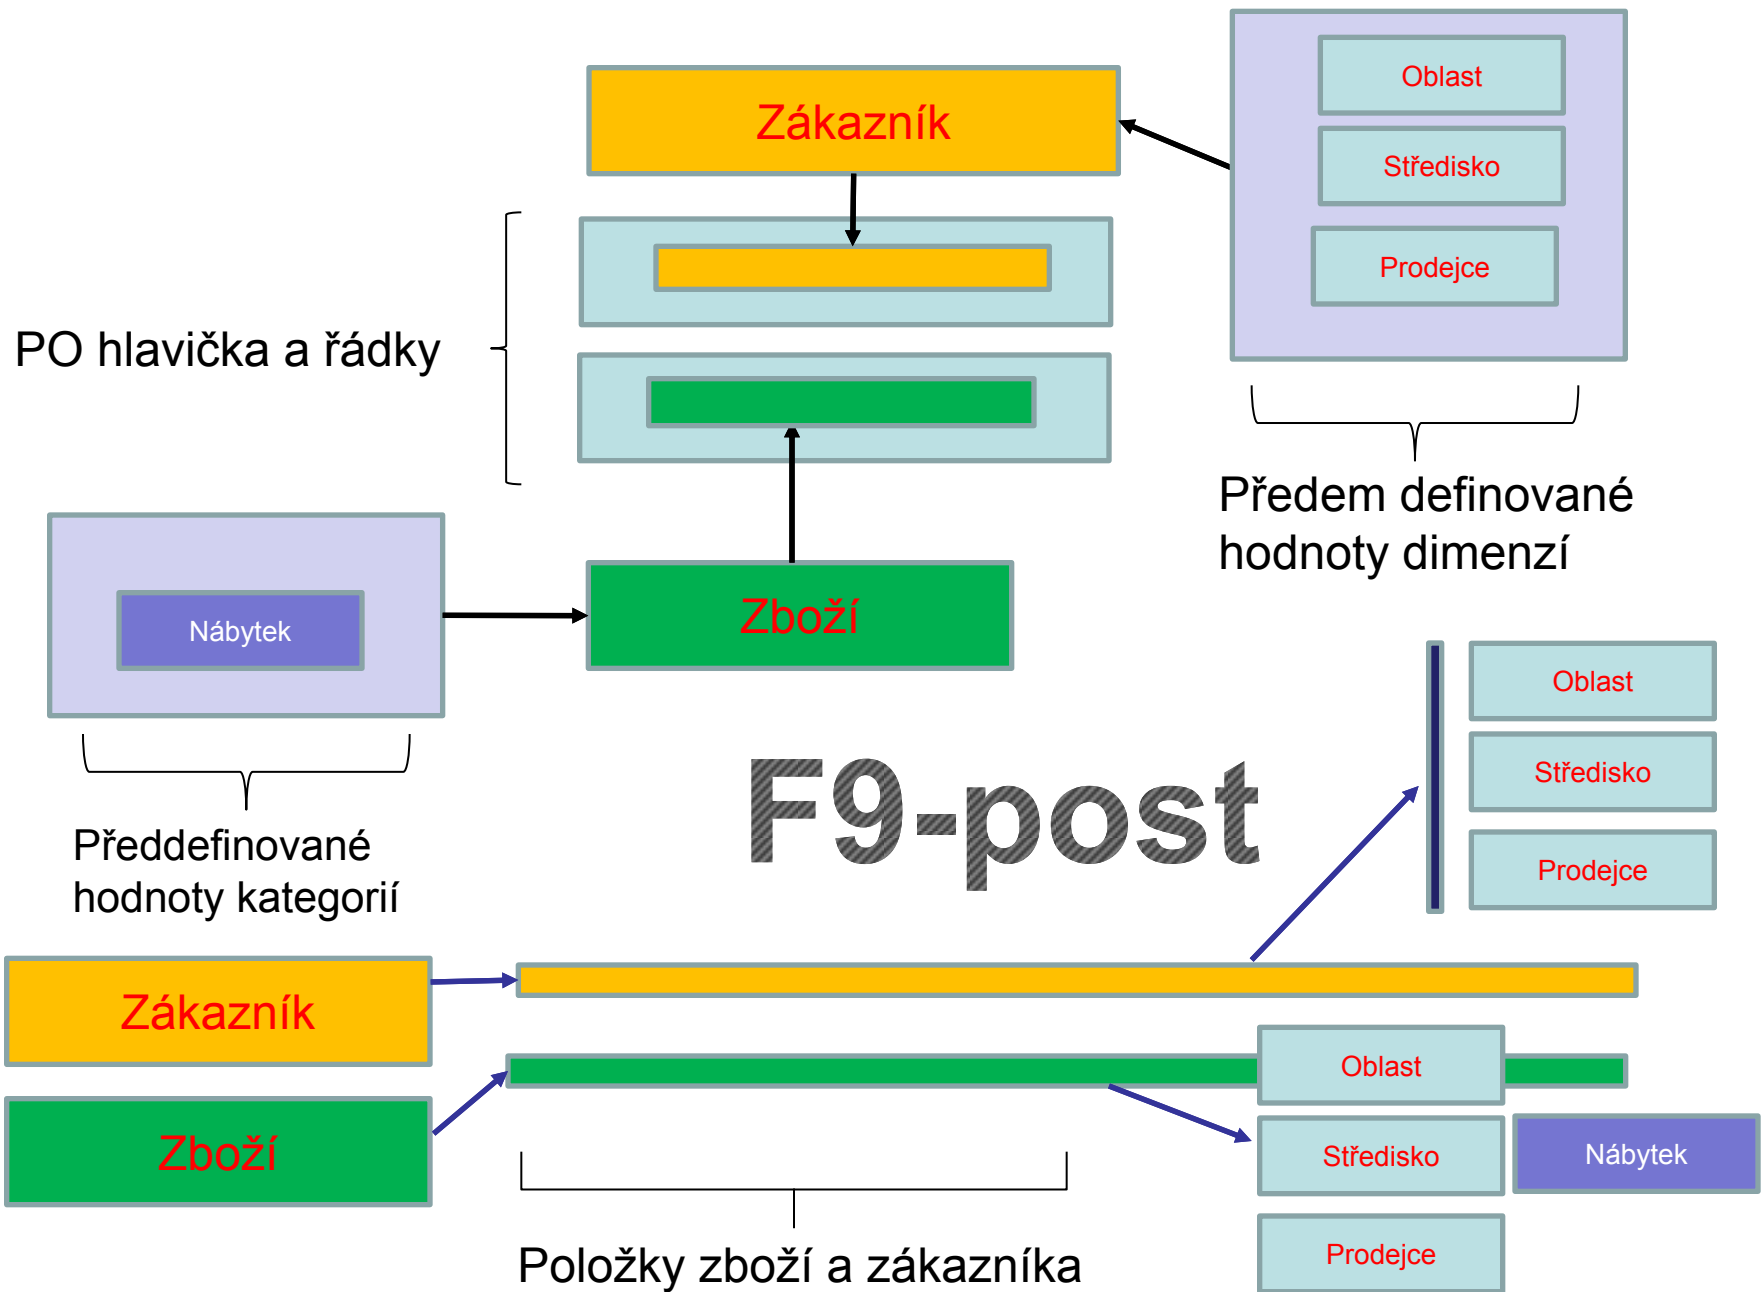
Zákazník

Oblast

Středisko

Prodejce

PO hlavička a řádky

Předem definované hodnoty dimenzí

Nábytek

Zboží

Předdefinované hodnoty kategorií

F9-post

Oblast

Středisko

Prodejce

Zákazník

Zboží

Oblast

Středisko

Nábytek

Prodejce

Položky zboží a zákazníka